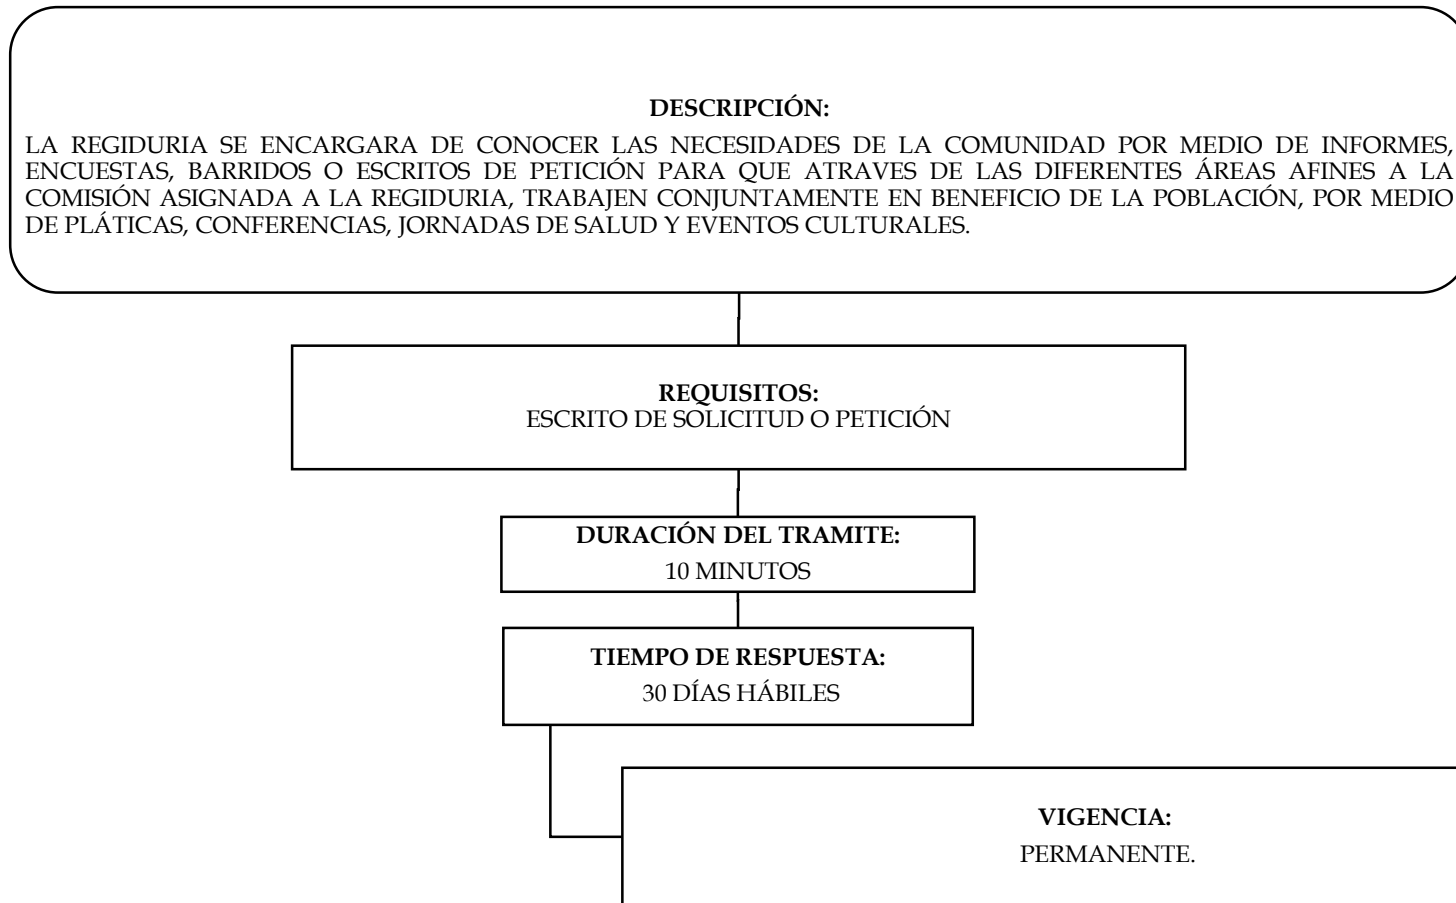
DESCRIPCIÓN:

LA REGIDURIA SE ENCARGARA DE CONOCER LAS NECESIDADES DE LA COMUNIDAD POR MEDIO DE INFORMES, ENCUESTAS, BARRIDOS O ESCRITOS DE PETICIÓN PARA QUE ATRAVES DE LAS DIFERENTES ÁREAS AFINES A LA COMISIÓN ASIGNADA A LA REGIDURIA, TRABAJEN CONJUNTAMENTE EN BENEFICIO DE LA POBLACIÓN, POR MEDIO DE PLÁTICAS, CONFERENCIAS, JORNADAS DE SALUD Y EVENTOS CULTURALES.

REQUISITOS:
ESCRITO DE SOLICITUD O PETICIÓN

DURACIÓN DEL TRAMITE:
10 MINUTOS

TIEMPO DE RESPUESTA:
30 DÍAS HÁBILES

VIGENCIA:
PERMANENTE.